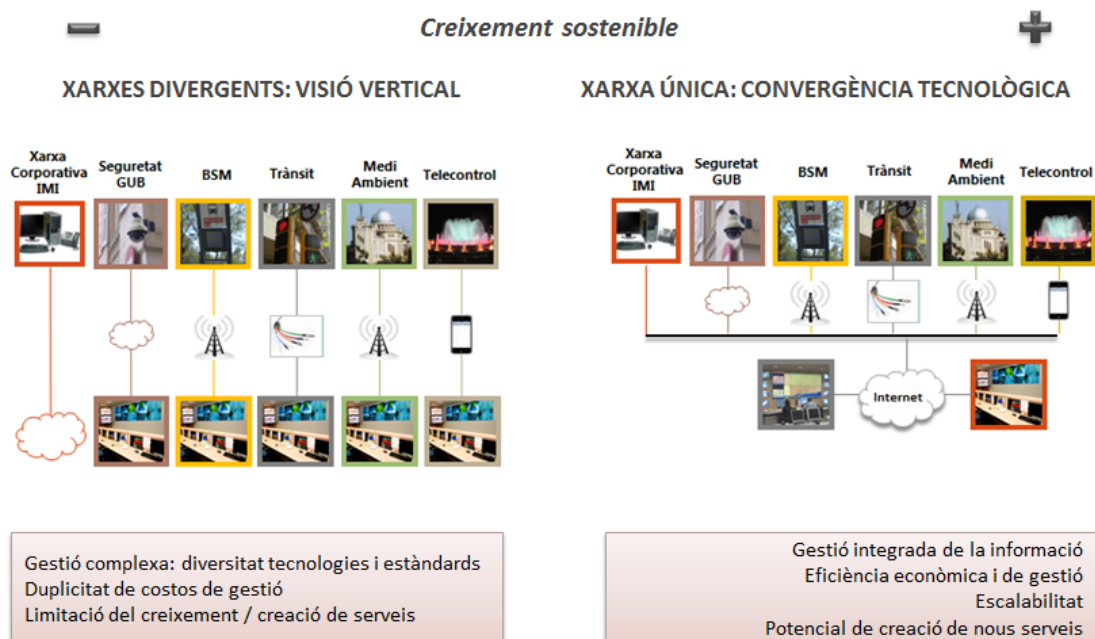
Creixement sostenible

XARXES DIVERGENTS: VISIÓ VERTICAL

Xarxa Corporativa IMI

Seguretat GUB

BSM

Trànsit

Medi Ambient

Telecontrol

XARXA ÚNICA: CONVERGÈNCIA TECNOLÒGICA

Xarxa Corporativa IMI

Seguretat GUB

BSM

Trànsit

Medi Ambient

Telecontrol

Internet

Gestió complexa: diversitat tecnologies i estàndards
Duplicitat de costos de gestió
Limitació del creixement / creació de serveis

Gestió integrada de la informació
Eficiència econòmica i de gestió
Escalabilitat
Potencial de creació de nous serveis